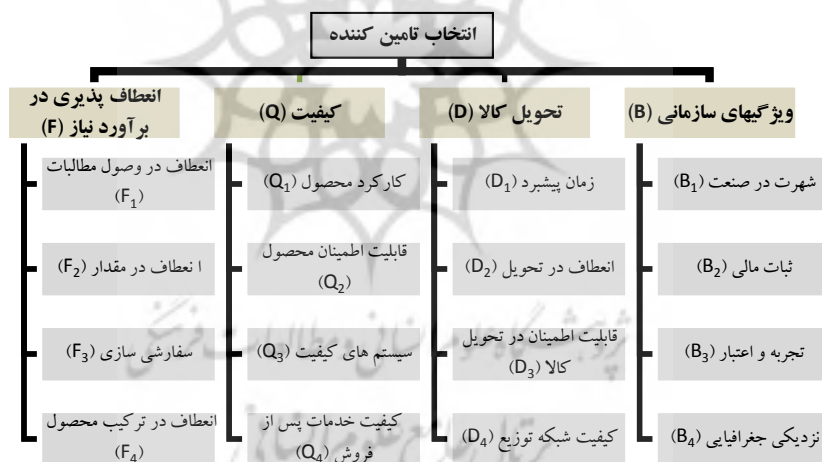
انتخاب تامین کننده

ویژگیهای سازمانی (B)

شهرت در صنعت ($B_1$)

ثبات مالی ($B_2$)

تجربه و اعتبار ($B_3$)

نزدیکی جغرافیایی ($B_4$)

تحویل کالا (D)

زمان پیشبرد ($D_1$)

انعطاف در تحویل ($D_2$)

قابلیت اطمینان در تحویل کالا ($D_3$)

کیفیت شبکه توزیع ($D_4$)

کیفیت (Q)

کارکرد محصول ($Q_1$)

قابلیت اطمینان محصول ($Q_2$)

سیستم های کیفیت ($Q_3$)

کیفیت خدمات پس از فروش ($Q_4$)

انعطاف پذیری در برآورد نیاز (F)

انعطاف در وصول مطالبات ($F_1$)

ا نعطاف در مقدار ($F_2$)

سفارشی سازی ($F_3$)

انعطاف در ترکیب محصول ($F_4$)